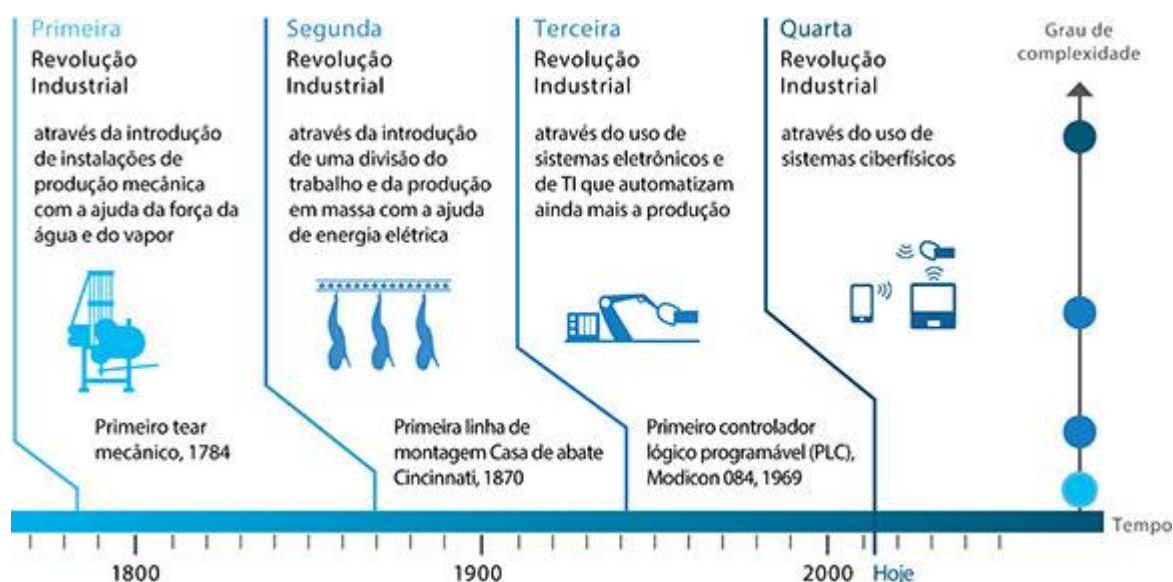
Primeira
Revolução
Industrial

através da introdução de instalações de produção mecânica com a ajuda da força da água e do vapor

Primeiro tear mecânico, 1784

Segunda
Revolução
Industrial

através da introdução de uma divisão do trabalho e da produção em massa com a ajuda de energia elétrica

Primeira linha de montagem Casa de abate Cincinnati, 1870

Terceira
Revolução
Industrial

através do uso de sistemas eletrônicos e de TI que automatizam ainda mais a produção

Primeiro controlador lógico programável (PLC), Modicon 084, 1969

Quarta
Revolução
Industrial

através do uso de sistemas ciberfísicos

Grau de complexidade

Tempo

1800

1900

2000

Hoje